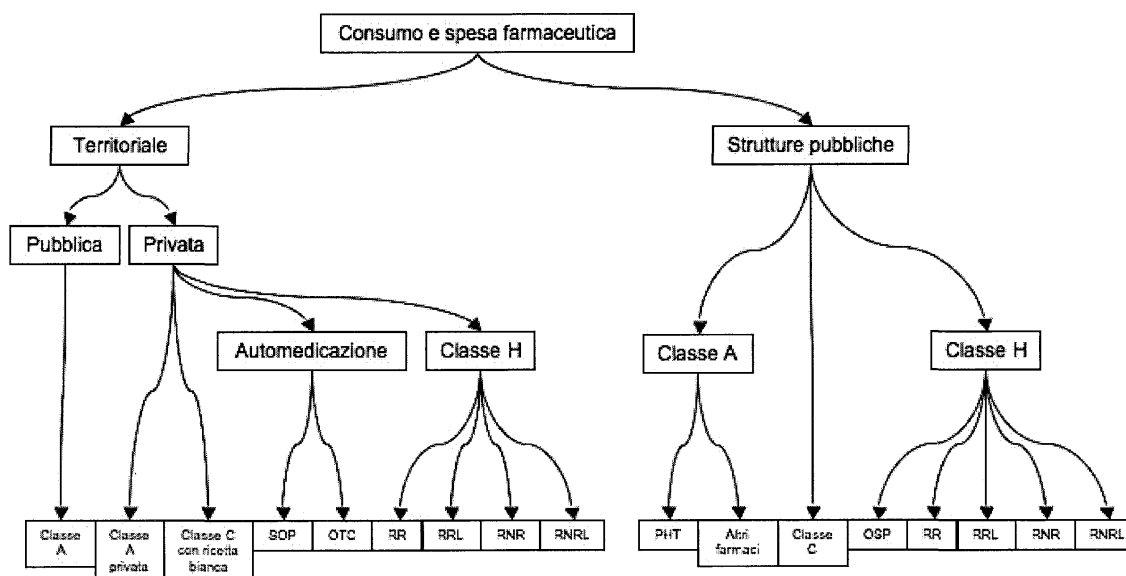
Consumo e spesa farmaceutica

Territoriale

Strutture pubbliche

Pubblica

Privata

Automedicazione

Classe H

Classe A

Classe H

Classe A

Classe A privata

Classe C con ricetta bianca

SOP

OTC

RR

RRL

RNR

RNRL

PHT

Altri farmaci

Classe C

OSP

RR

RRL

RNR

RNRL